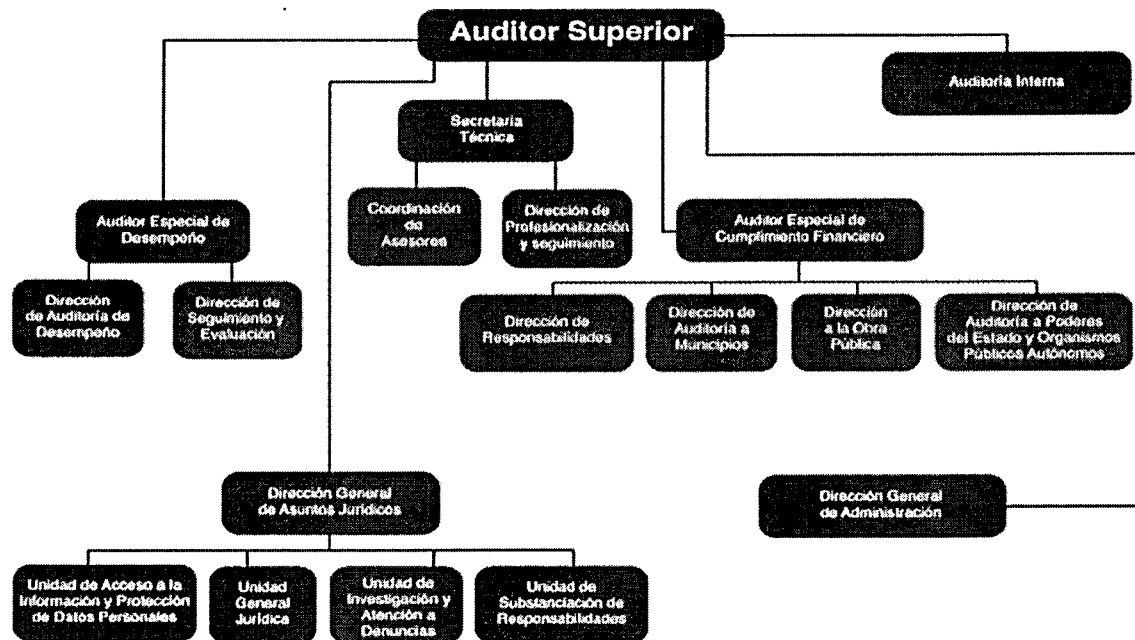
Auditor Superior

Auditoría Interna

Secretaría Técnica

Auditor Especial de Desempeño

Coordinación de Asesores

Dirección de Profesionalización y seguimiento

Auditor Especial de Cumplimiento Financiero

Dirección de Auditoría de Desempeño

Dirección de Seguimiento y Evaluación

Dirección de Responsabilidades

Dirección de Auditoría a Municipios

Dirección a la Obra Pública

Dirección de Auditoría a Poderes del Estado y Organismos Públicos Autónomos

Dirección General de Asuntos Jurídicos

Dirección General de Administración

Unidad de Acceso a la Información y Protección de Datos Personales

Unidad General Jurídica

Unidad de Investigación y Atención a Denuncias

Unidad de Substanciación de Responsabilidades